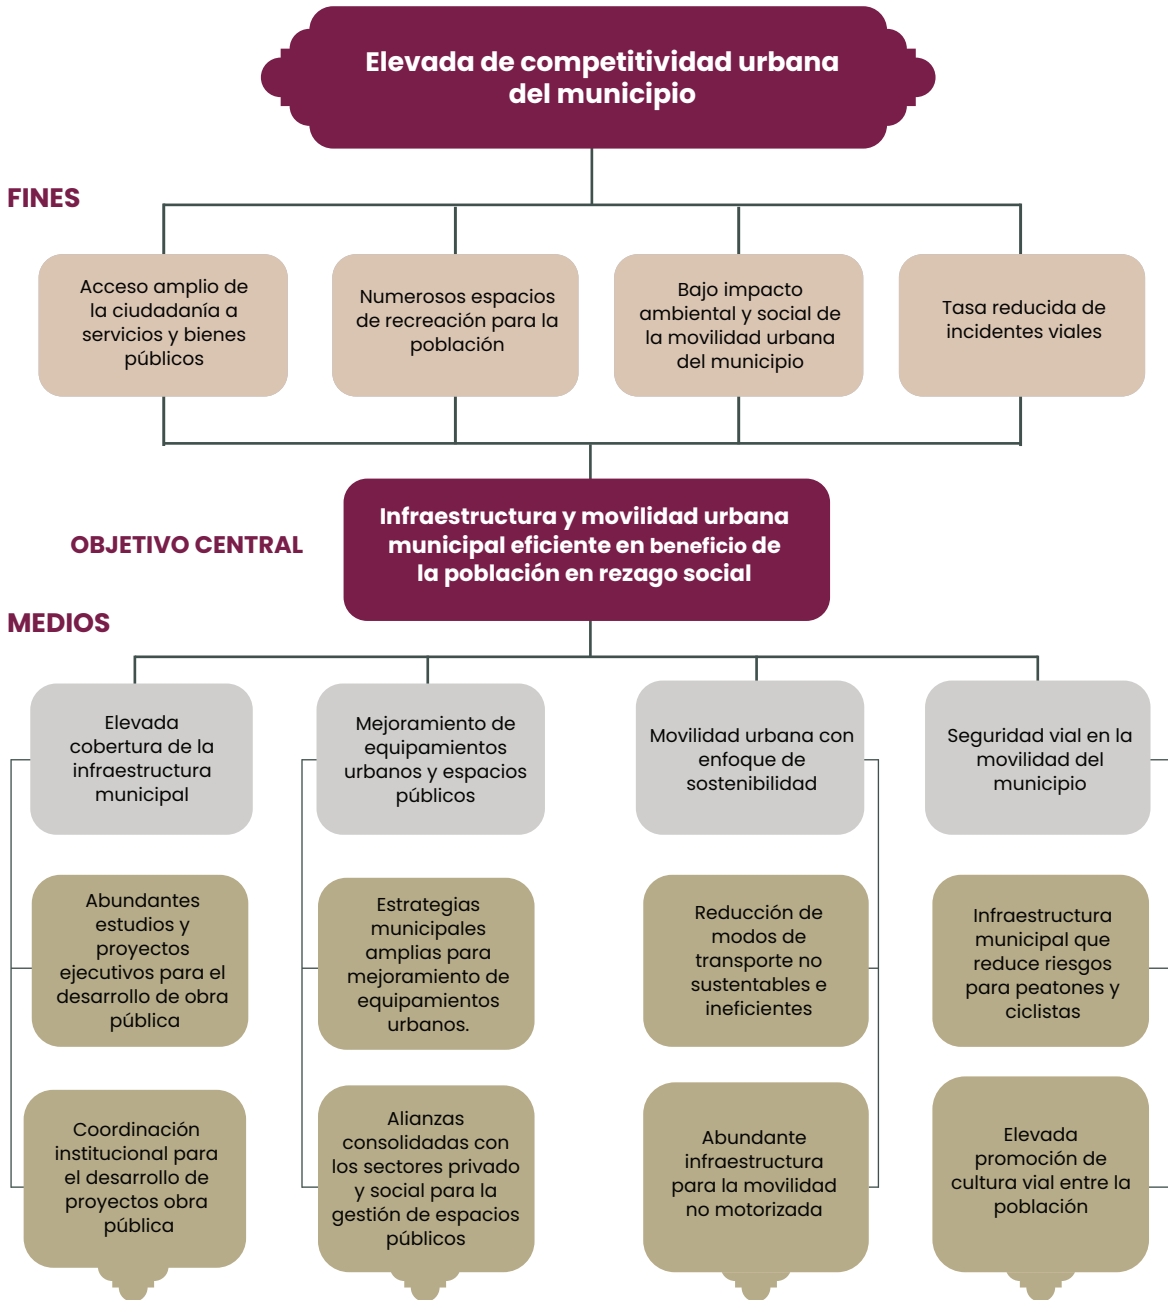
Elevada de competitividad urbana del municipio

FINES

Acceso amplio de la ciudadanía a servicios y bienes públicos

Numerosos espacios de recreación para la población

Bajo impacto ambiental y social de la movilidad urbana del municipio

Tasa reducida de incidentes viales

OBJETIVO CENTRAL

Infraestructura y movilidad urbana municipal eficiente en beneficio de la población en rezago social

MEDIOS

Elevada cobertura de la infraestructura municipal

Abundantes estudios y proyectos ejecutivos para el desarrollo de obra pública

Coordinación institucional para el desarrollo de proyectos obra pública

Mejoramiento de equipamientos urbanos y espacios públicos

Estrategias municipales amplias para mejoramiento de equipamientos urbanos.

Alianzas consolidadas con los sectores privado y social para la gestión de espacios públicos

Movilidad urbana con enfoque de sostenibilidad

Reducción de modos de transporte no sustentables e ineficientes

Abundante infraestructura para la movilidad no motorizada

Seguridad vial en la movilidad del municipio

Infraestructura municipal que reduce riesgos para peatones y ciclistas

Elevada promoción de cultura vial entre la población